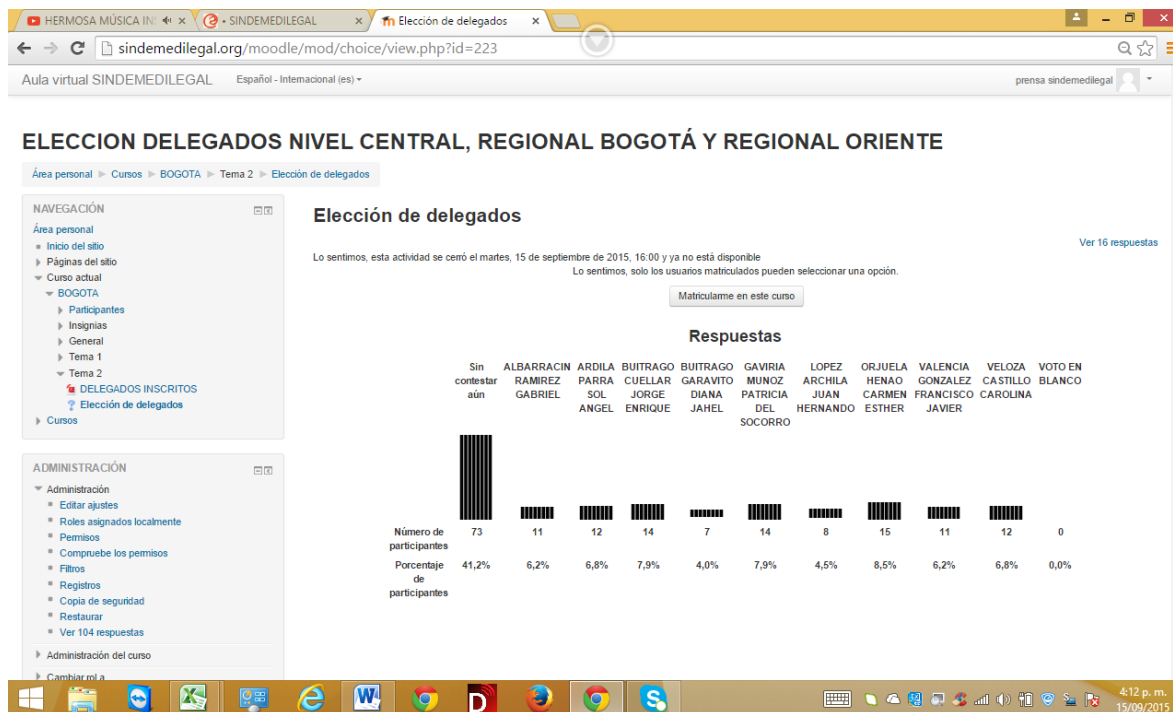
HERMOSA MÚSICA IN ×
SINDEMEDILEGAL ×
Elección de delegados ×

sindemedilegal.org/moodle/mod/choice/view.php?id=223

Aula virtual SINDEMEDILEGAL   Español - Internacional (es)   prensa sindemedilegal

ELECCION DELEGADOS NIVEL CENTRAL, REGIONAL BOGOTÁ Y REGIONAL ORIENTE

Área personal ► Cursos ► BOGOTA ► Tema 2 ► Elección de delegados

NAVEGACIÓN
Área personal
Inicio del sitio
Páginas del sitio
Curso actual
BOGOTA
Participantes
Insignias
General
Tema 1
Tema 2
DELEGADOS INSCRITOS
Elección de delegados
Cursos

ADMINISTRACIÓN
Administración
Editar ajustes
Roles asignados localmente
Permisos
Compruebe los permisos
Filtros
Registros
Copia de seguridad
Restaurar
Ver 104 respuestas
Administración del curso
Cambiar rol a

Elección de delegados

Ver 16 respuestas

Lo sentimos, esta actividad se cerró el martes, 15 de septiembre de 2015, 16:00 y ya no está disponible
Lo sentimos, solo los usuarios matriculados pueden seleccionar una opción.

Matricularme en este curso

Respuestas

| | Sin contestar aún | ALBARRACIN RAMIREZ GABRIEL | ARDILA PARRA SOL ANGEL | BUITRAGO CUELLAR JORGE ENRIQUE | BUITRAGO GARAVITO DIANA JAHEL | GAVIRIA MUNOZ PATRICIA DEL SOCORRO | LOPEZ ARCHILA JUAN HERNANDO | ORJUELA HENAO CARMEN ESTHER | VALENCIA GONZALEZ FRANCISCO JAVIER | VELOZA CASTILLO CAROLINA | VOTO EN BLANCO |
|---|---|---|---|---|---|---|---|---|---|---|---|
| Número de participantes | 73 | 11 | 12 | 14 | 7 | 14 | 8 | 15 | 11 | 12 | 0 |
| Porcentaje de participantes | 41,2% | 6,2% | 6,8% | 7,9% | 4,0% | 7,9% | 4,5% | 8,5% | 6,2% | 6,8% | 0,0% |

4:12 p. m.
15/09/2015